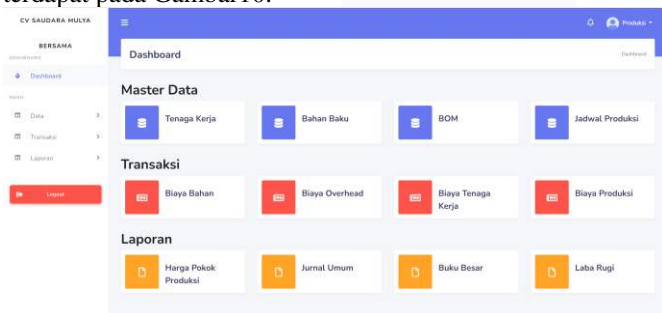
terdapat pada Gambar 10.

CV SAUDARA MULYA

BERSAMA

DASHBOARD

Dashboard

MENU

Data

Transaksi

Laporan

Logout

Produksi

Dashboard

Dashboard

Master Data

Tenaga Kerja

Bahan Baku

BOM

Jadwal Produksi

Transaksi

Biaya Bahan

Biaya Overhead

Biaya Tenaga Kerja

Biaya Produksi

Laporan

Harga Pokok Produksi

Jurnal Umum

Buku Besar

Laba Rugi